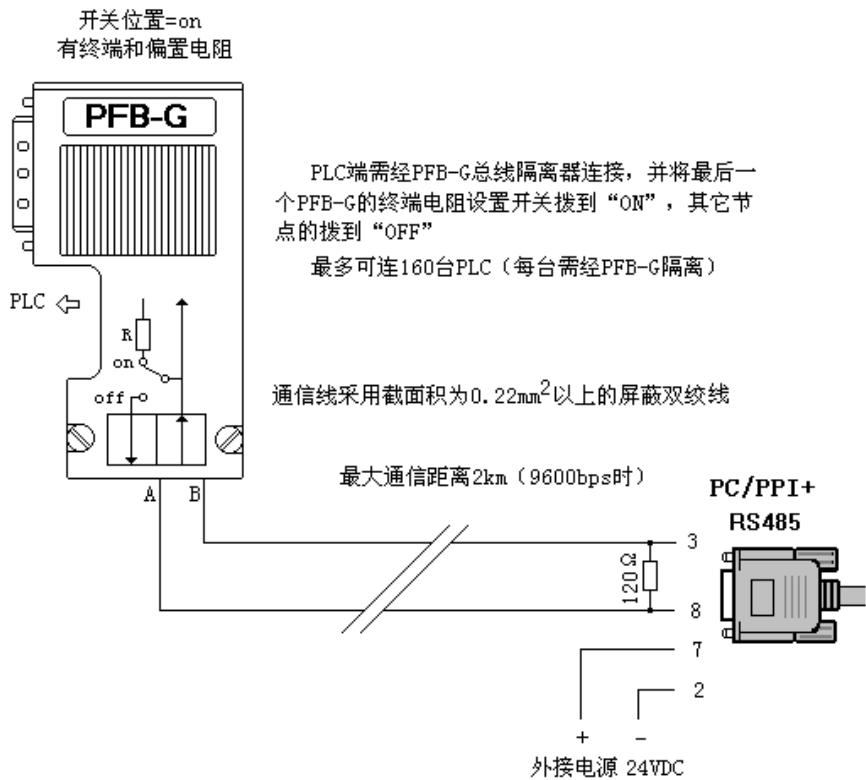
开关位置=on
有终端和偏置电阻

PFB-G

PLC端需经PFB-G总线隔离器连接，并将最后一个PFB-G的终端电阻设置开关拨到“ON”，其它节点的拨到“OFF”

最多可连160台PLC（每台需经PFB-G隔离）

PLC

R

on

off

通信线采用截面积为0.22mm$^2$以上的屏蔽双绞线

最大通信距离2km（9600bps时）

A

B

PC/PPI+
RS485

3

120Ω

8

7

2

+

–

外接电源 24VDC